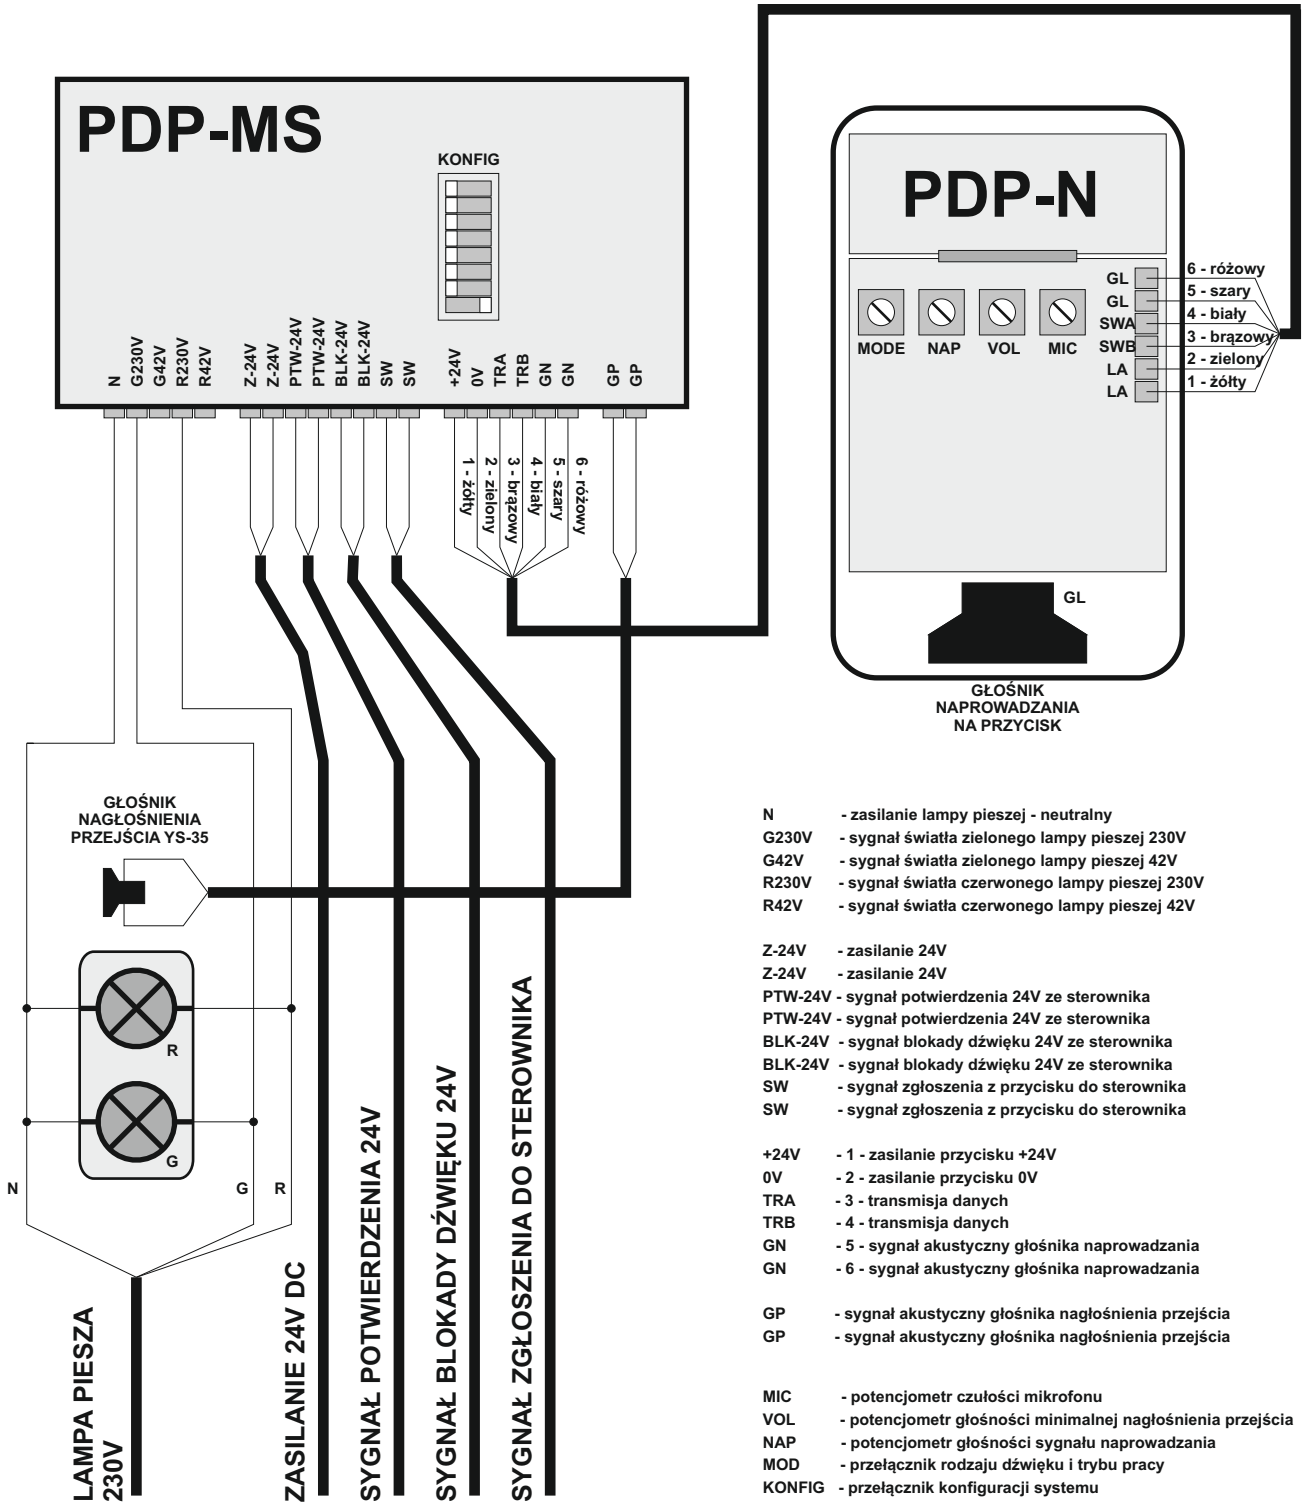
PDP-MS

KONFIG

N
G230V
G42V
R230V
R42V

Z-24V
Z-24V
PTW-24V
PTW-24V
BLK-24V
BLK-24V
SW
SW

+24V
0V
TRA
TRB
GN
GN

GP
GP

1 - żółty
2 - zielony
3 - brązowy
4 - biały
5 - szary
6 - różowy

PDP-N

MODE
NAP
VOL
MIC

GL
GL
SWA
SWB
LA
LA

6 - różowy
5 - szary
4 - biały
3 - brązowy
2 - zielony
1 - żółty

GL

GŁOŚNIK NAPROWADZANIA NA PRZYCISK

GŁOŚNIK NAGŁOŚNIENIA PRZEJŚCIA YS-35

R
G
N
G
R

LAMPA PIESZA 230V
ZASILANIE 24V DC
SYGNAŁ POTWIERDZENIA 24V
SYGNAŁ BLOKADY DŹWIĘKU 24V
SYGNAŁ ZGŁOSZENIA DO STEROWNIKA

N - zasilanie lampy pieszej - neutralny
G230V - sygnał światła zielonego lampy pieszej 230V
G42V - sygnał światła zielonego lampy pieszej 42V
R230V - sygnał światła czerwonego lampy pieszej 230V
R42V - sygnał światła czerwonego lampy pieszej 42V

Z-24V - zasilanie 24V
Z-24V - zasilanie 24V
PTW-24V - sygnał potwierdzenia 24V ze sterownika
PTW-24V - sygnał potwierdzenia 24V ze sterownika
BLK-24V - sygnał blokady dźwięku 24V ze sterownika
BLK-24V - sygnał blokady dźwięku 24V ze sterownika
SW - sygnał zgłoszenia z przycisku do sterownika
SW - sygnał zgłoszenia z przycisku do sterownika

+24V - 1 - zasilanie przycisku +24V
0V - 2 - zasilanie przycisku 0V
TRA - 3 - transmisja danych
TRB - 4 - transmisja danych
GN - 5 - sygnał akustyczny głośnika naprowadzania
GN - 6 - sygnał akustyczny głośnika naprowadzania

GP - sygnał akustyczny głośnika nagłośnienia przejścia
GP - sygnał akustyczny głośnika nagłośnienia przejścia

MIC - potencjometr czułości mikrofonu
VOL - potencjometr głośności minimalnej nagłośnienia przejścia
NAP - potencjometr głośności sygnału naprowadzania
MOD - przełącznik rodzaju dźwięku i trybu pracy
KONFIG - przełącznik konfiguracji systemu